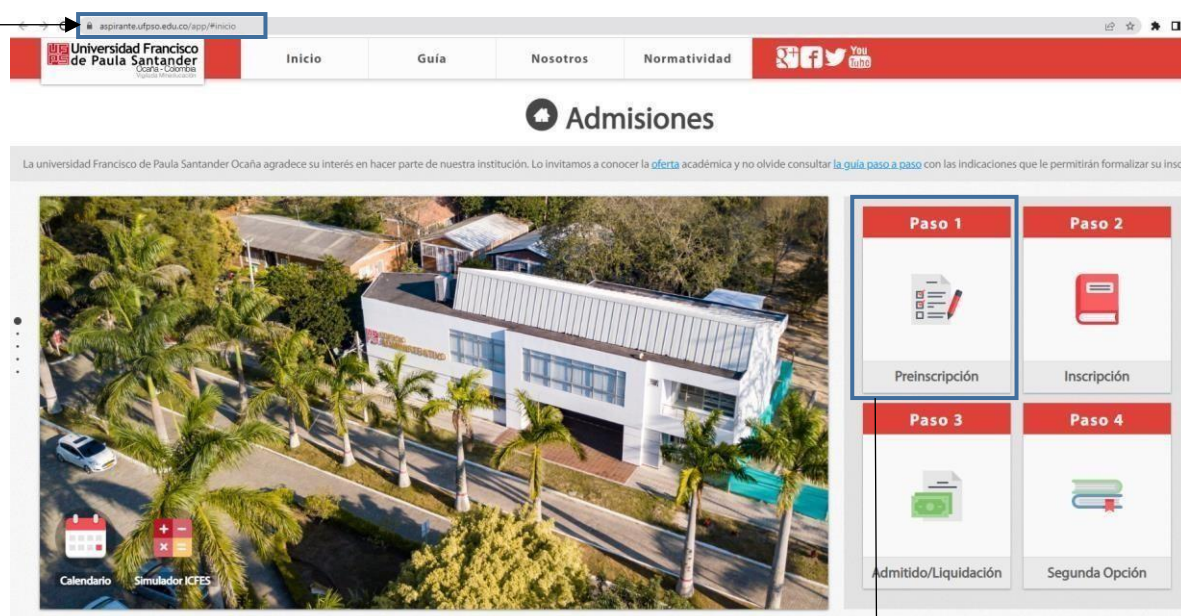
aspirante.ufpso.edu.co/app/#inicio

Universidad Francisco de Paula Santander
Ocaña - Colombia
Vigilada Mineducación

Inicio
Guía
Nosotros
Normatividad

You Tube

Admisiones

La universidad Francisco de Paula Santander Ocaña agradece su interés en hacer parte de nuestra institución. Lo invitamos a conocer la oferta académica y no olvide consultar la guía paso a paso con las indicaciones que le permitirán formalizar su insc

Paso 1
Preinscripción

Paso 2
Inscripción

Paso 3
Admitido/Liquidación

Paso 4
Segunda Opción

Calendario
Simulador ICFES